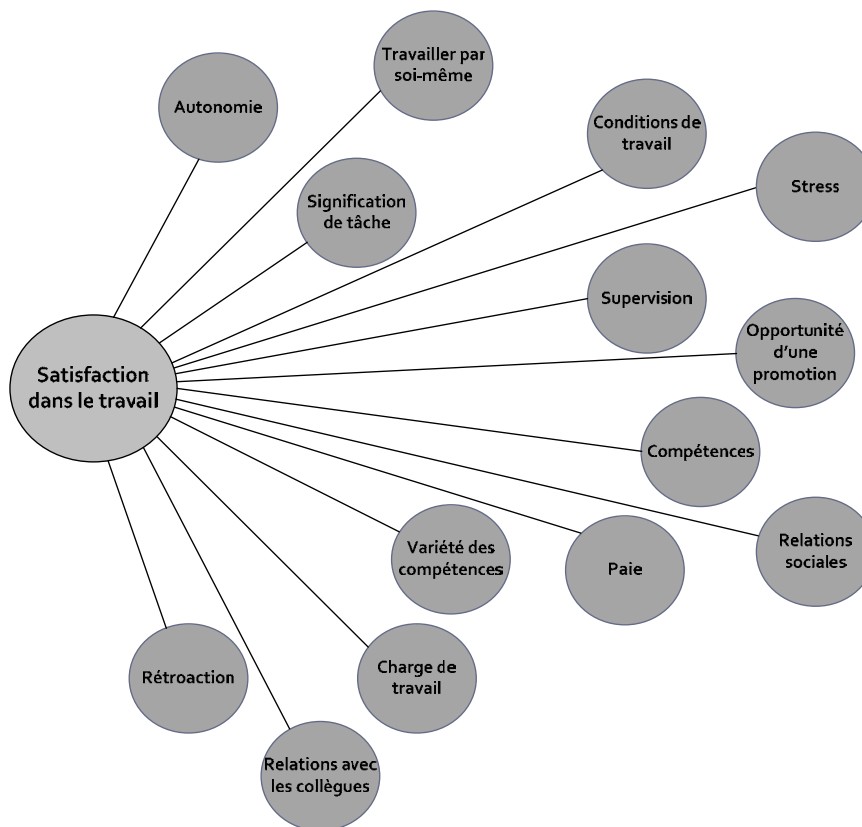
Satisfaction dans le travail

Autonomie

Travailler par soi-même

Conditions de travail

Stress

Signification de tâche

Supervision

Opportunité d'une promotion

Compétences

Relations sociales

Paie

Variété des compétences

Charge de travail

Rétroaction

Relations avec les collègues